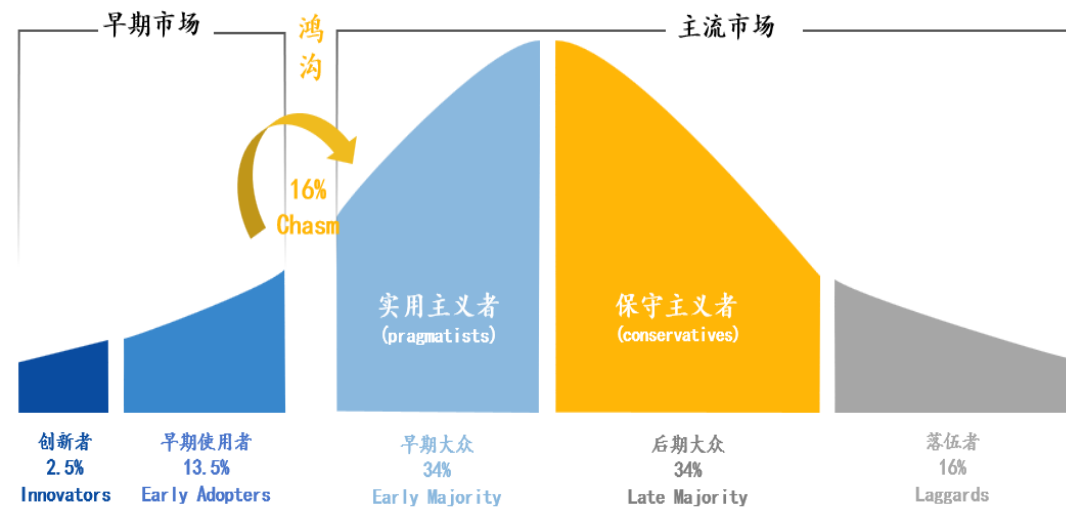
早期市场

鸿沟

主流市场

16%
Chasm

实用主义者
(pragmatists)

保守主义者
(conservatives)

创新者
2.5%
Innovators

早期使用者
13.5%
Early Adopters

早期大众
34%
Early Majority

后期大众
34%
Late Majority

落伍者
16%
Laggards